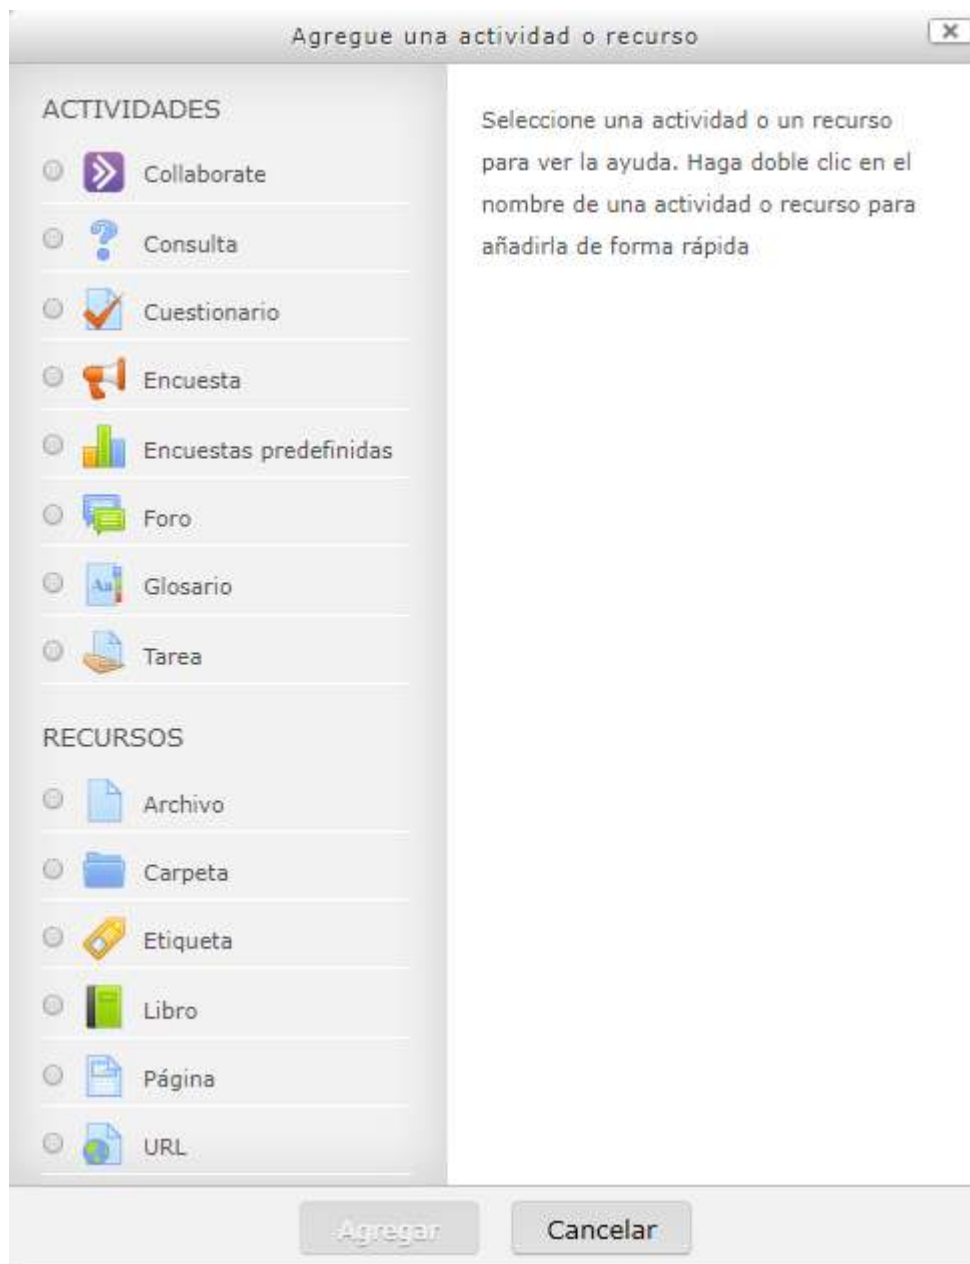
Agregue una actividad o recurso

ACTIVIDADES

Collaborate

Consulta

Cuestionario

Encuesta

Encuestas predefinidas

Foro

Glosario

Tarea

RECURSOS

Archivo

Carpeta

Etiqueta

Libro

Página

URL

Seleccione una actividad o un recurso para ver la ayuda. Haga doble clic en el nombre de una actividad o recurso para añadirla de forma rápida

Agregar

Cancelar